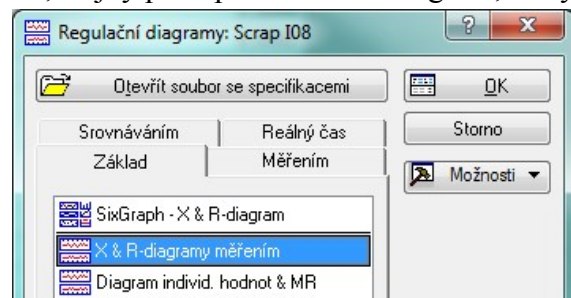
Regulační diagramy: Scrap I08

?

x

Otevřít soubor se specifikacemi

OK

Srovnáváním

Reálný čas

Storno

Základ

Měřením

Možnosti ▾

SixGraph - X & R-diagram

X & R-diagramy měřením

Diagram individ. hodnot & MR